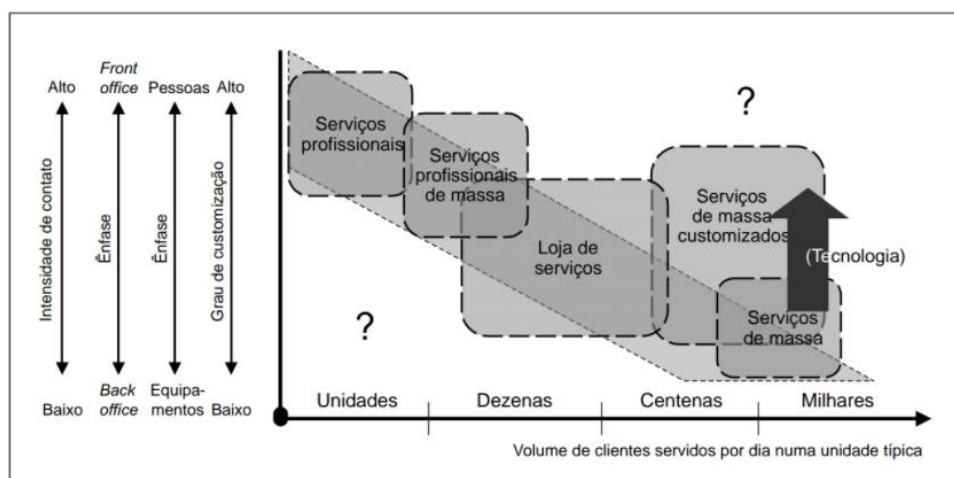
Alto

Intensidade de contato

Baixo

Front office

Ênfase

Back office

Pessoas

Ênfase

Equipamentos

Alto

Grau de customização

Baixo

Serviços profissionais

Serviços profissionais de massa

Loja de serviços

Serviços de massa customizados

(Tecnologia)

Serviços de massa

?

?

Unidades

Dezenas

Centenas

Milhares

Volume de clientes servidos por dia numa unidade típica